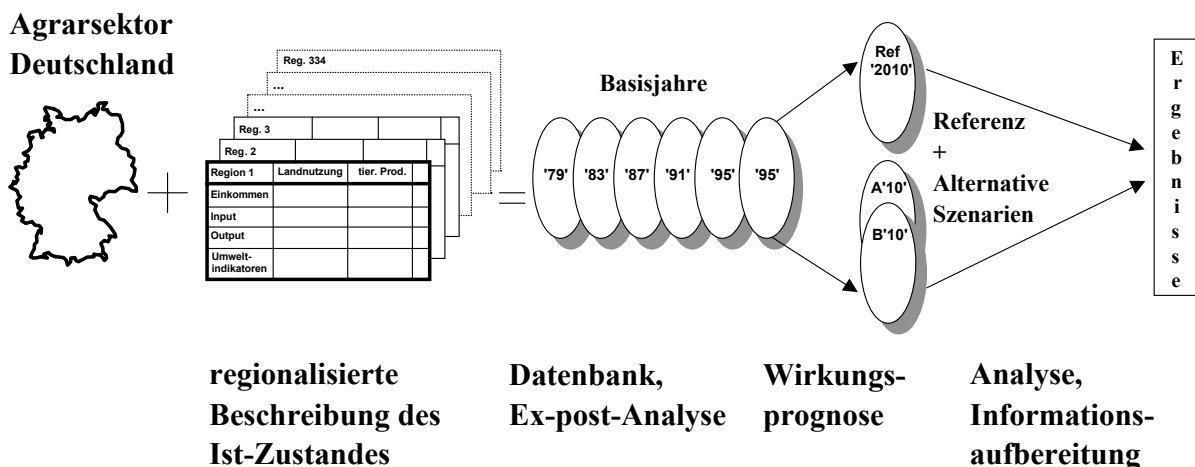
Agrarsektor Deutschland

Reg. 334

...

Reg. 3

Reg. 2

| Region 1 | Landnutzung | tier. Prod. | |
|---|---|---|---|
| Einkommen | | | |
| Input | | | |
| Output | | | |
| Umwelt-indikatoren | | | |

Basisjahre

'79' '83' '87' '91' '95' '95'

Ref '2010'

Referenz + Alternative Szenarien

A'10'

B'10'

E r g e b n i s s e

regionalisierte Beschreibung des Ist-Zustandes

Datenbank, Ex-post-Analyse

Wirkungsprognose

Analyse, Informationsaufbereitung